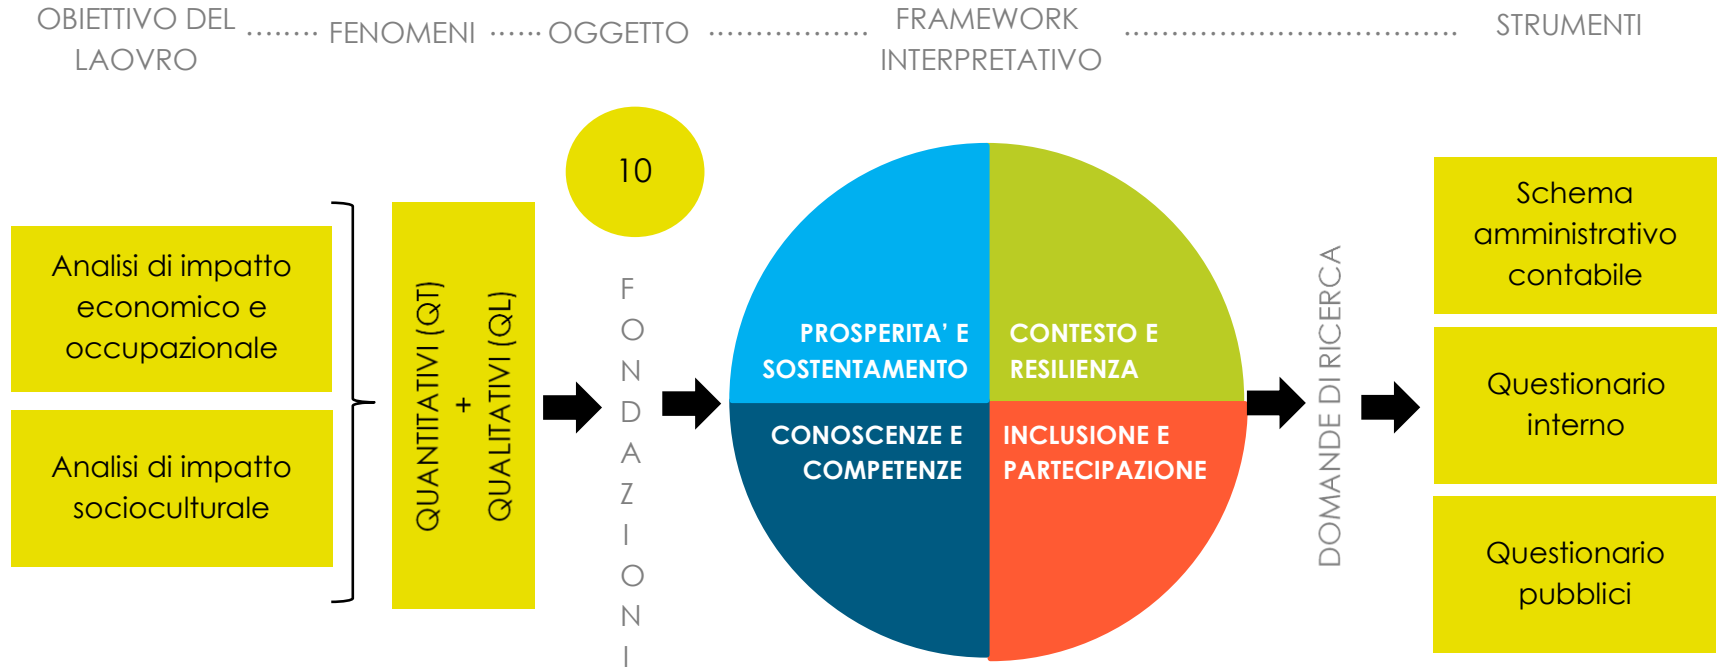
OBIETTIVO DEL LAOVRO ........ FENOMENI ...... OGGETTO ................ FRAMEWORK INTERPRETATIVO ...................................... STRUMENTI

Analisi di impatto economico e occupazionale

Analisi di impatto socioculturale

QUANTITATIVI (QT) + QUALITATIVI (QL)

10

FONDAZIONI

PROSPERITA' E SOSTENTAMENTO

CONTESTO E RESILIENZA

CONOSCENZE E COMPETENZE

INCLUSIONE E PARTECIPAZIONE

DOMANDE DI RICERCA

Schema amministrativo contabile

Questionario interno

Questionario pubblici